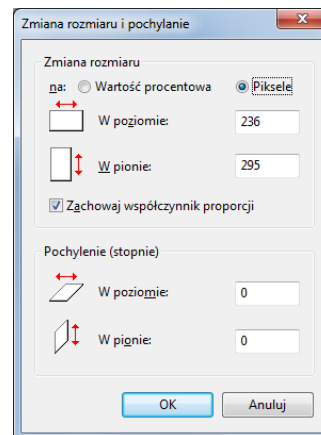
Zmiana rozmiaru i pochylanie

Zmiana rozmiaru

na: Wartość procentowa Piksele

W poziomie: 236

W pionie: 295

Zachowaj współczynnik proporcji

Pochylenie (stopnie)

W poziomie: 0

W pionie: 0

OK Anuluj